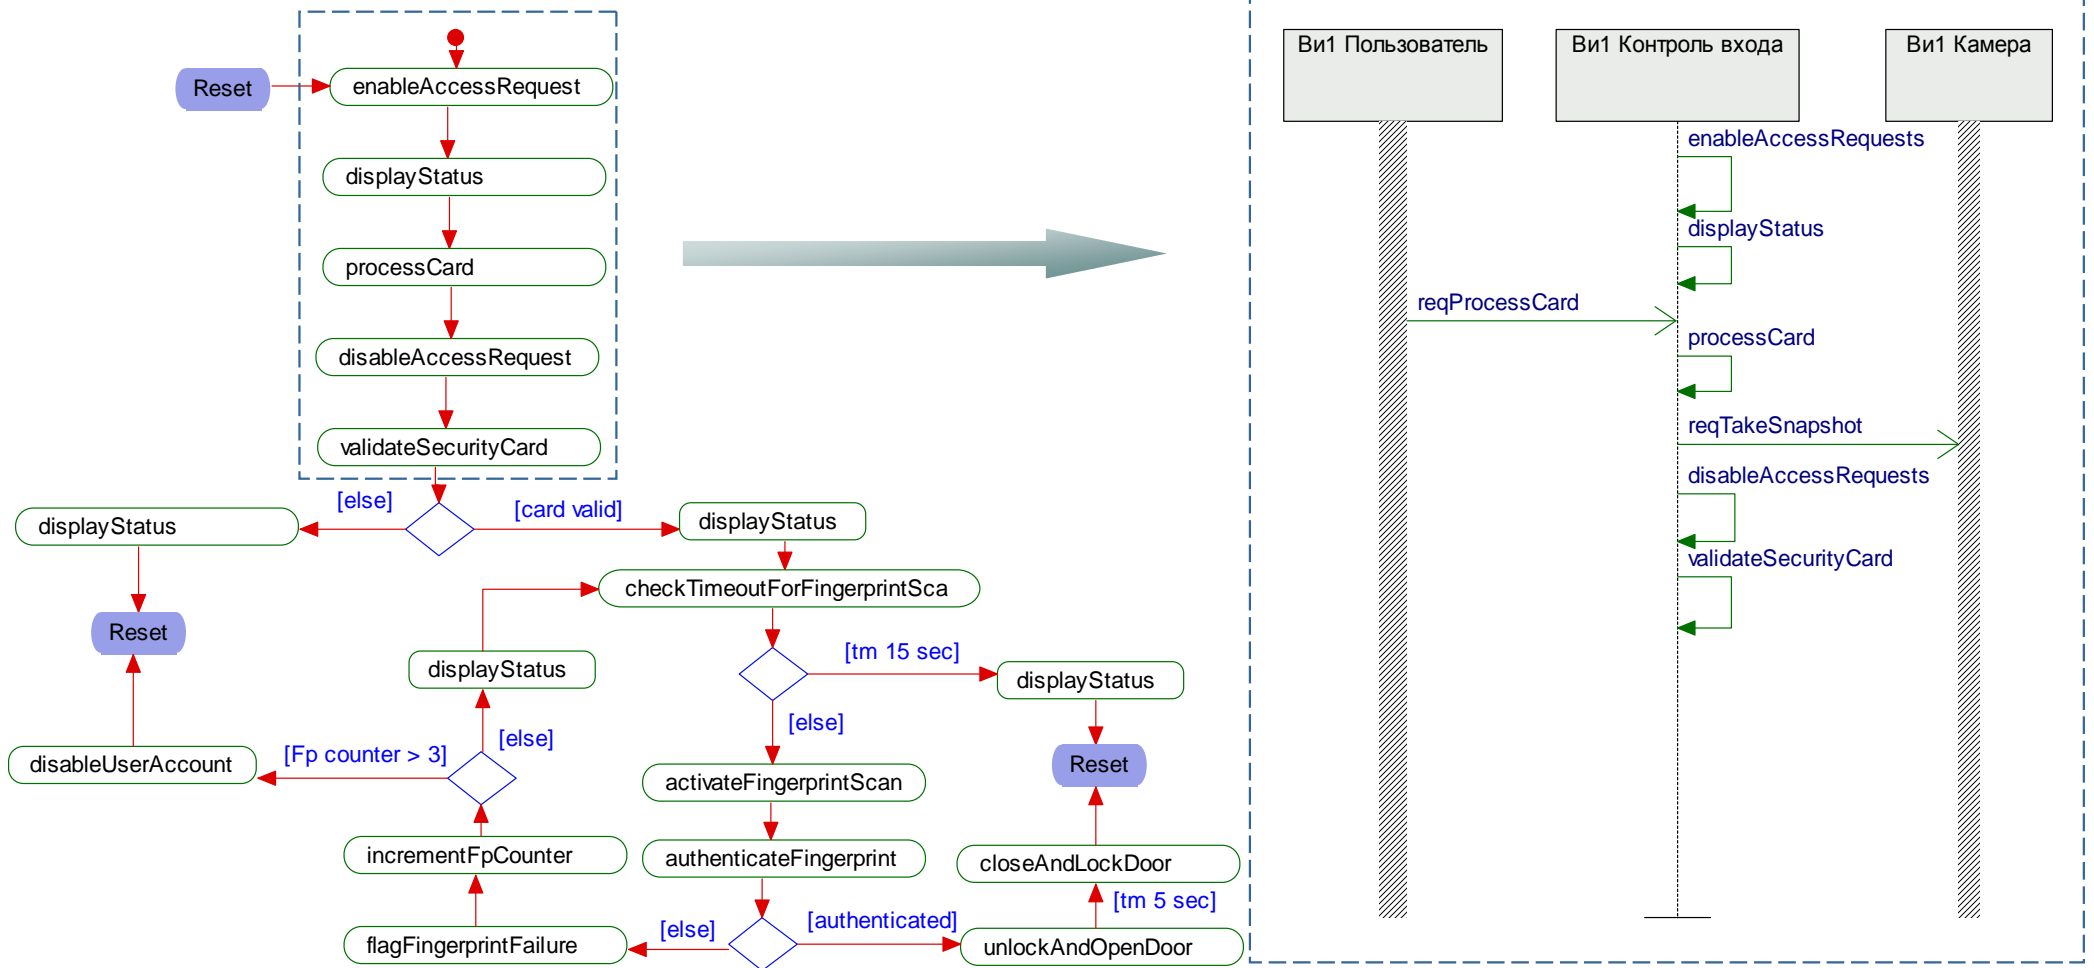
Reset

enableAccessRequest

displayStatus

processCard

disableAccessRequest

validateSecurityCard

[else]

[card valid]

displayStatus

displayStatus

checkTimeoutForFingerprintSca

Reset

displayStatus

[tm 15 sec]

displayStatus

[else]

[else]

disableUserAccount

[Fp counter > 3]

activateFingerprintScan

Reset

incrementFpCounter

authenticateFingerprint

closeAndLockDoor

[tm 5 sec]

flagFingerprintFailure

[else]

[authenticated]

unlockAndOpenDoor

Ви1 Пользователь

Ви1 Контроль входа

Ви1 Камера

enableAccessRequests

displayStatus

reqProcessCard

processCard

reqTakeSnapshot

disableAccessRequests

validateSecurityCard